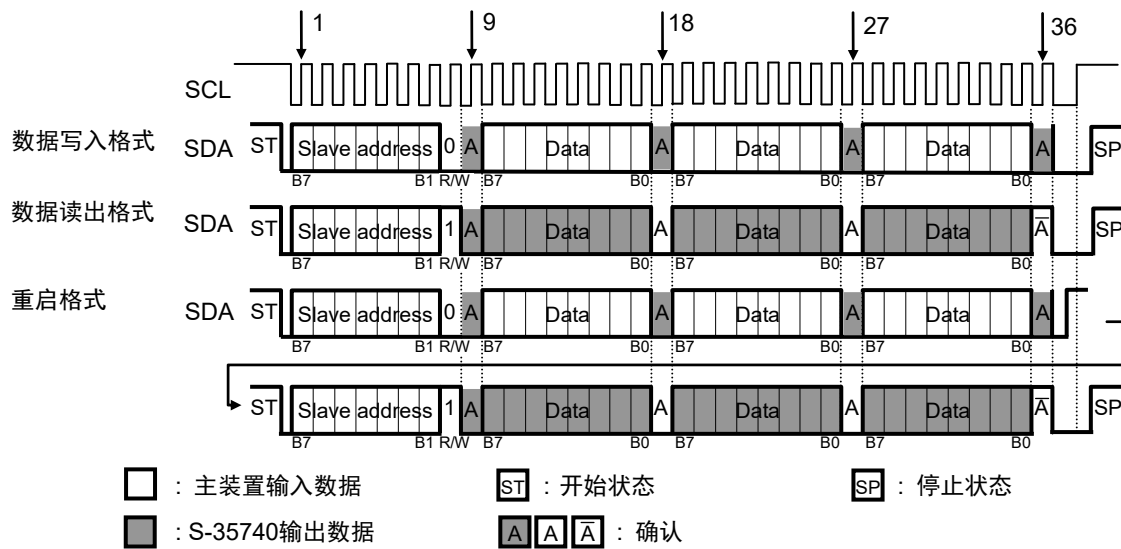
1
9
18
27
36

SCL

数据写入格式 SDA ST Slave address 0 A Data A Data A Data A SP
B7 B1 R/W B7 B0 B7 B0 B7 B0

数据读出格式 SDA ST Slave address 1 A Data A Data A Data $\bar{A}$ SP
B7 B1 R/W B7 B0 B7 B0 B7 B0

重启格式 SDA ST Slave address 0 A Data A Data A Data A
B7 B1 R/W B7 B0 B7 B0 B7 B0

ST Slave address 1 A Data A Data A Data $\bar{A}$ SP
B7 B1 R/W B7 B0 B7 B0 B7 B0

：主装置输入数据
ST ：开始状态
SP ：停止状态
：S-35740输出数据
A A $\bar{A}$ ：确认